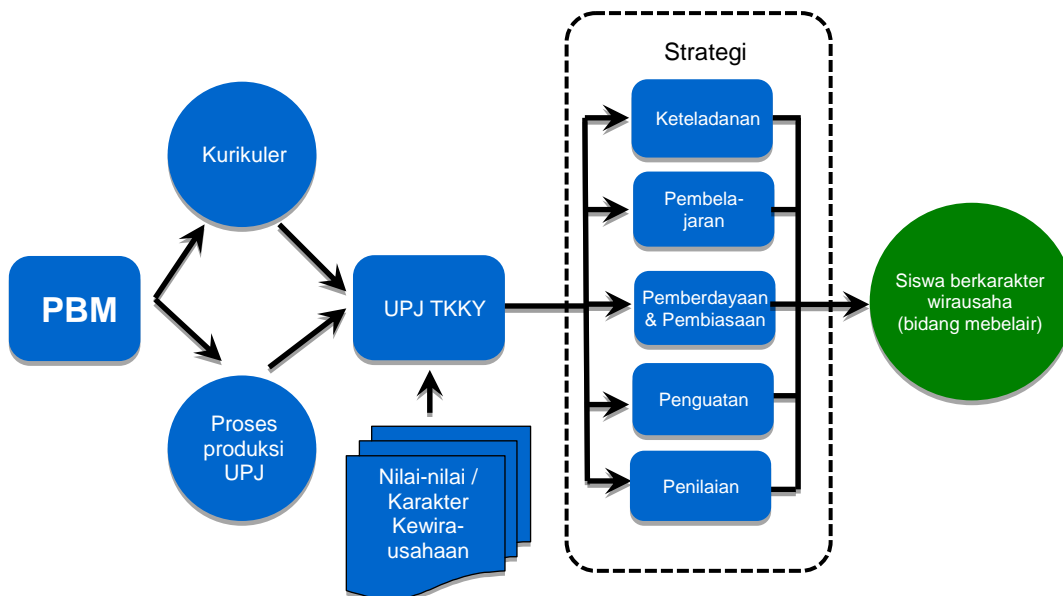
Strategi

PBM

Kurikuler

Proses produksi UPJ

UPJ TKKY

Nilai-nilai / Karakter Kewira-usahaan

Keteladanan

Pembela-jaran

Pemberdayaan & Pembiasaan

Penguatan

Penilaian

Siswa berkarakter wirausaha (bidang mebelair)